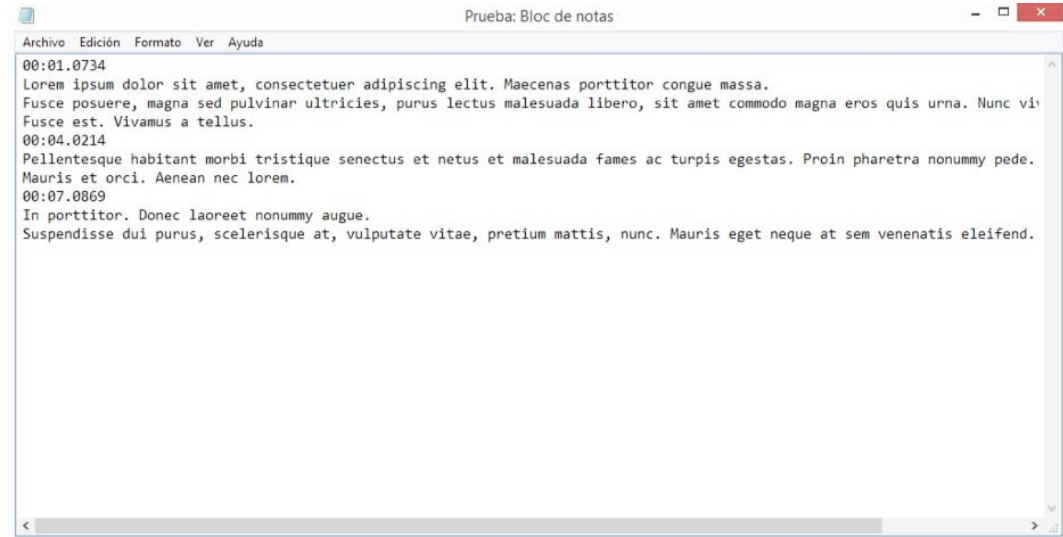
Prueba: Bloc de notas

Archivo Edición Formato Ver Ayuda

00:01.0734
Lorem ipsum dolor sit amet, consectetuer adipiscing elit. Maecenas porttitor congue massa.
Fusce posuere, magna sed pulvinar ultricies, purus lectus malesuada libero, sit amet commodo magna eros quis urna. Nunc vi
Fusce est. Vivamus a tellus.
00:04.0214
Pellentesque habitant morbi tristique senectus et netus et malesuada fames ac turpis egestas. Proin pharetra nonummy pede.
Mauris et orci. Aenean nec lorem.
00:07.0869
In porttitor. Donec laoreet nonummy augue.
Suspendisse dui purus, scelerisque at, vulputate vitae, pretium mattis, nunc. Mauris eget neque at sem venenatis eleifend.